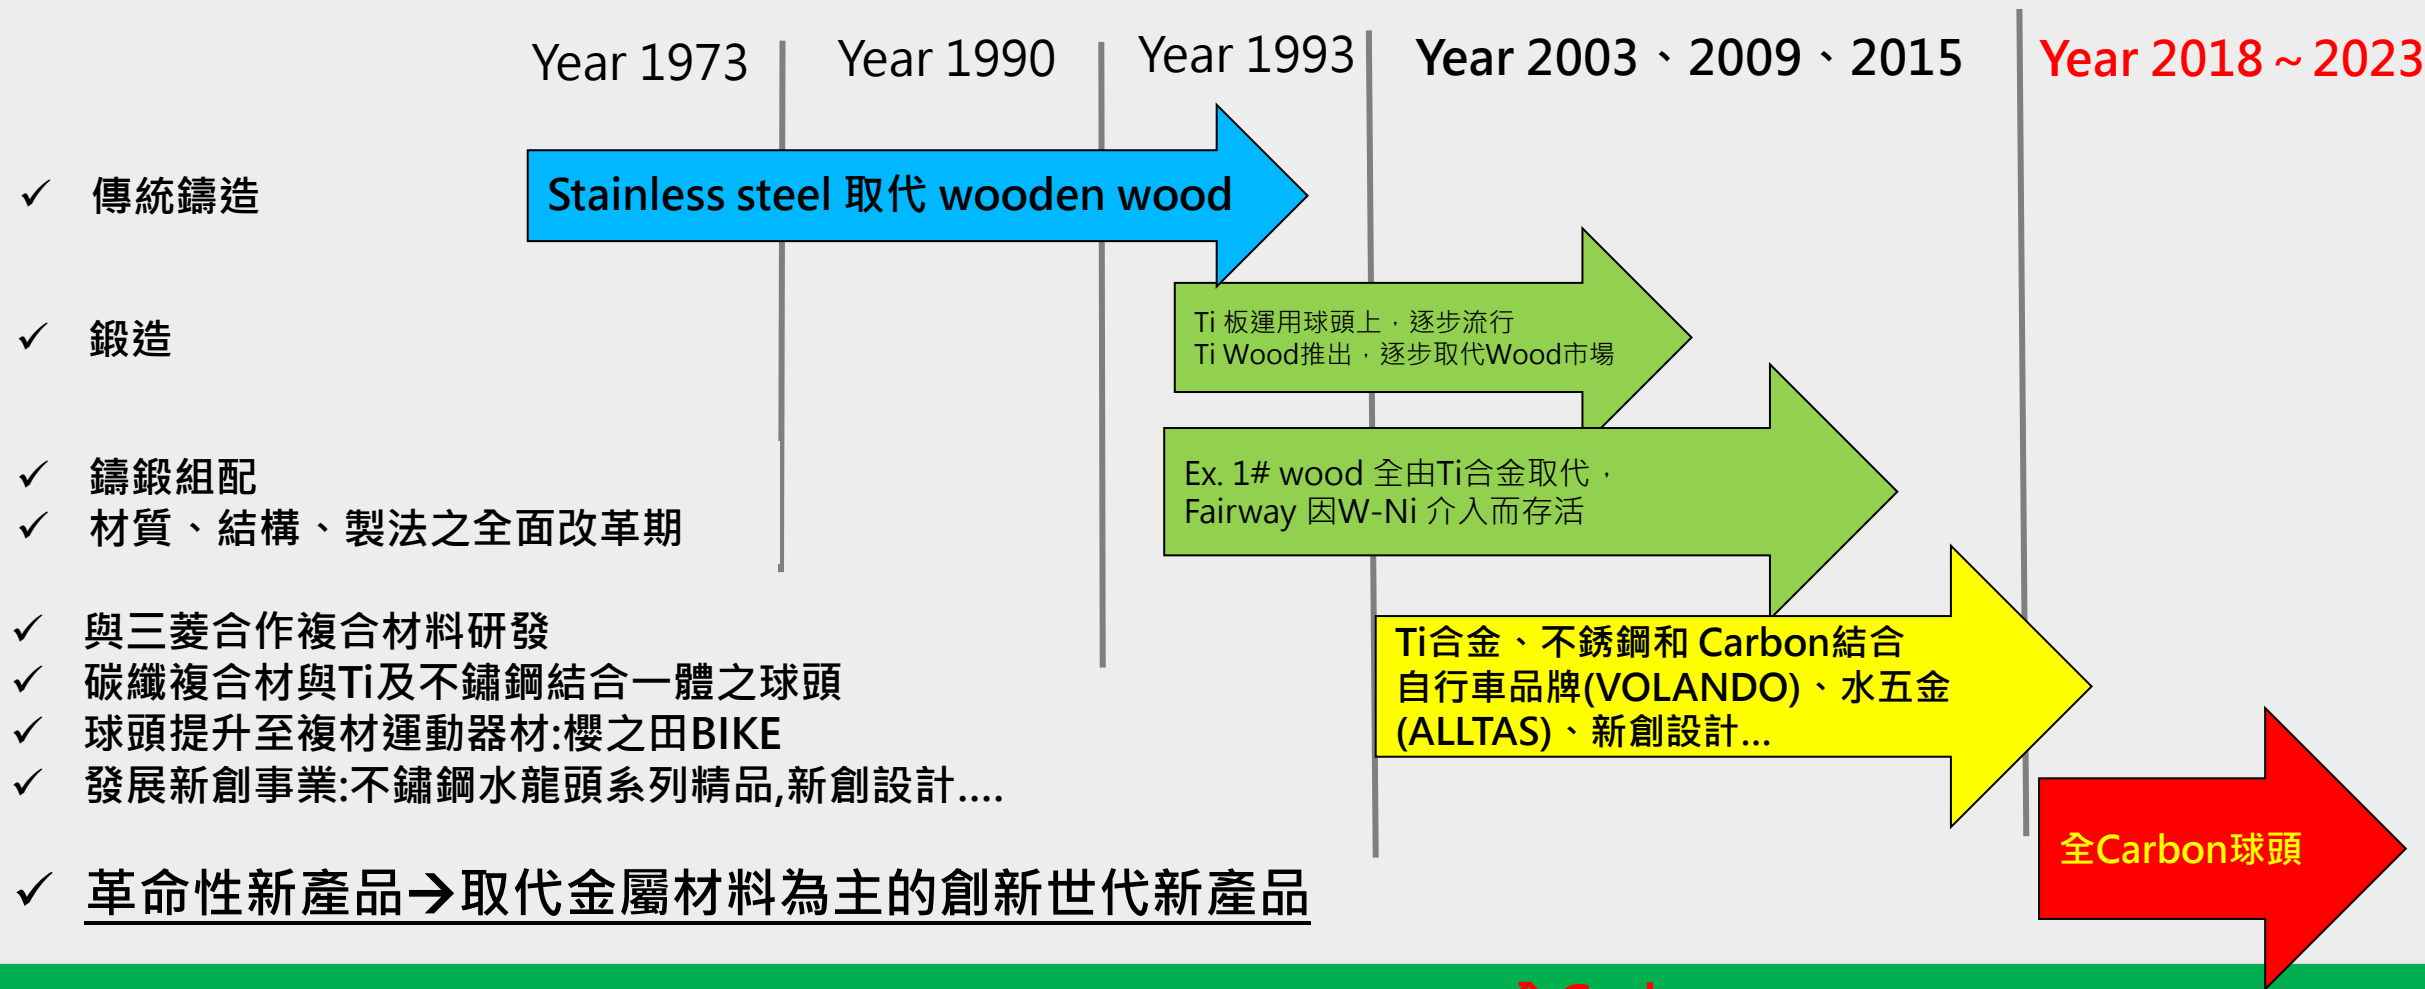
Year 1973 Year 1990 Year 1993 Year 2003、2009、2015 Year 2018～2023

✓ 傳統鑄造

Stainless steel 取代 wooden wood

✓ 鍛造

Ti 板運用球頭上，逐步流行
Ti Wood推出，逐步取代Wood市場

✓ 鑄鍛組配
✓ 材質、結構、製法之全面改革期

Ex. 1# wood 全由Ti合金取代，
Fairway 因W-Ni 介入而存活

✓ 與三菱合作複合材料研發
✓ 碳纖複合材與Ti及不鏽鋼結合一體之球頭
✓ 球頭提升至複材運動器材:櫻之田BIKE
✓ 發展新創事業:不鏽鋼水龍頭系列精品,新創設計....

Ti合金、不銹鋼和 Carbon結合
自行車品牌(VOLANDO)、水五金
(ALLTAS)、新創設計...

✓ 革命性新產品→取代金屬材料為主的創新世代新產品

全Carbon球頭